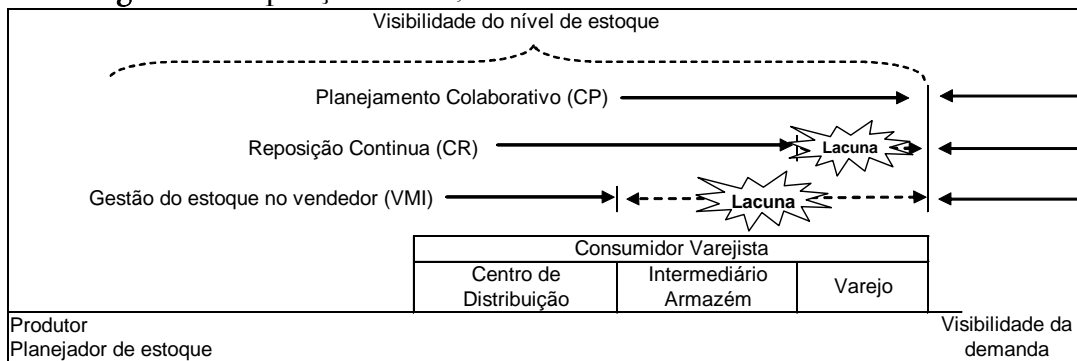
Visibilidade do nível de estoque

Planejamento Colaborativo (CP)

Reposição Continua (CR)

Lacuna

Gestão do estoque no vendedor (VMI)

Lacuna

| Consumidor Varejista | | |
|---|---|---|
| Centro de Distribuição | Intermediário Armazém | Varejo |

Produtor
Planejador de estoque

Visibilidade da demanda